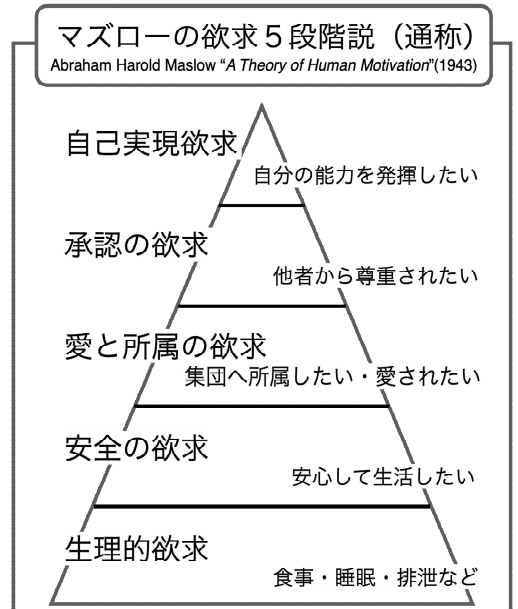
マズローの欲求５段階説（通称）
Abraham Harold Maslow "*A Theory of Human Motivation*"(1943)

自己実現欲求
自分の能力を発揮したい

承認の欲求
他者から尊重されたい

愛と所属の欲求
集団へ所属したい・愛されたい

安全の欲求
安心して生活したい

生理的欲求
食事・睡眠・排泄など